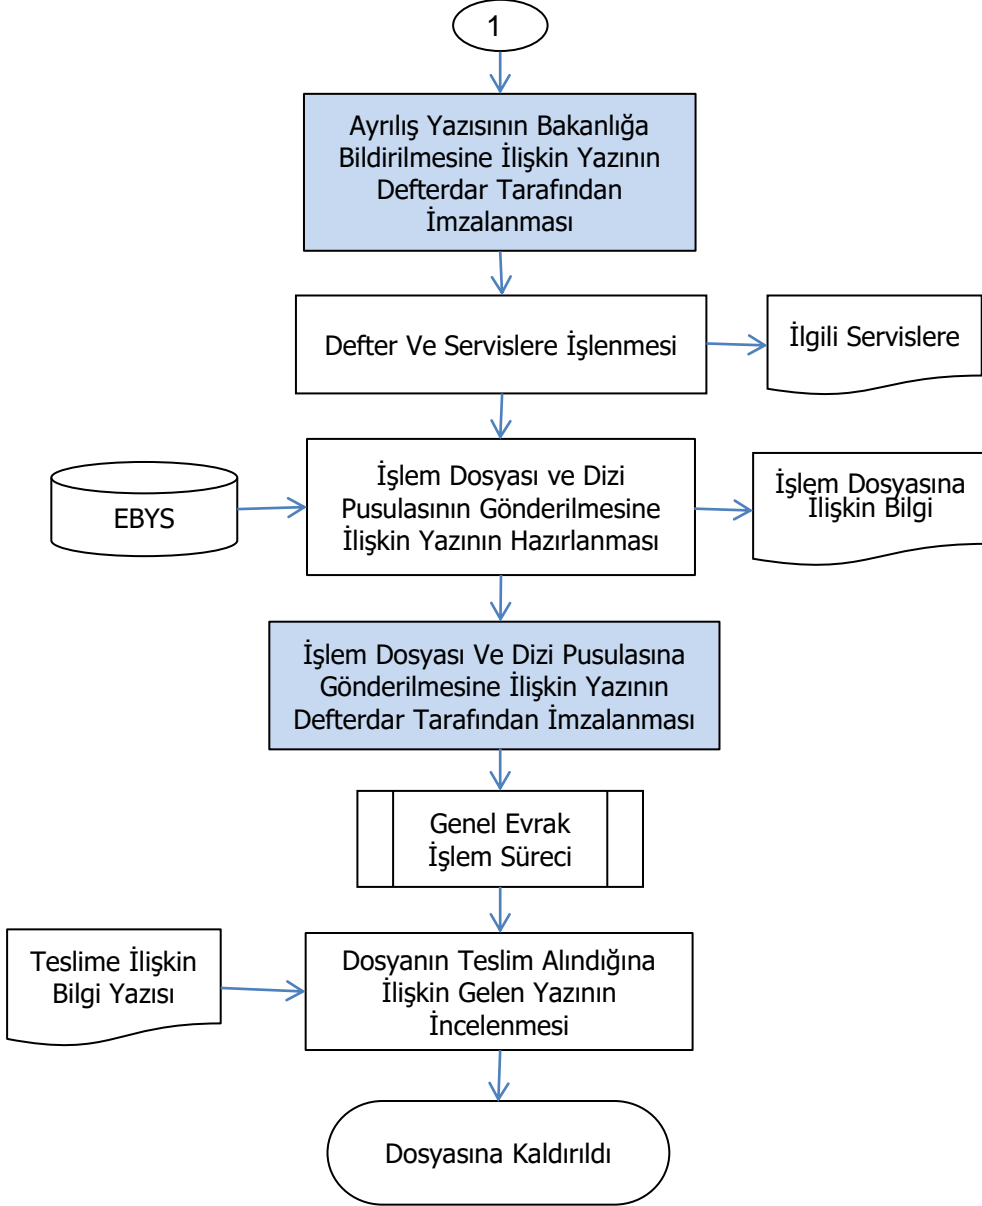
1

Ayrılış Yazısının Bakanlığa Bildirilmesine İlişkin Yazının Defterdar Tarafından İmzalanması

Defter Ve Servislere İşlenmesi

İlgili Servislere

EBYS

İşlem Dosyası ve Dizi Pusulasının Gönderilmesine İlişkin Yazının Hazırlanması

İşlem Dosyasına İlişkin Bilgi

İşlem Dosyası Ve Dizi Pusulasına Gönderilmesine İlişkin Yazının Defterdar Tarafından İmzalanması

Genel Evrak İşlem Süreci

Teslime İlişkin Bilgi Yazısı

Dosyanın Teslim Alındığına İlişkin Gelen Yazının İncelenmesi

Dosyasına Kaldırıldı